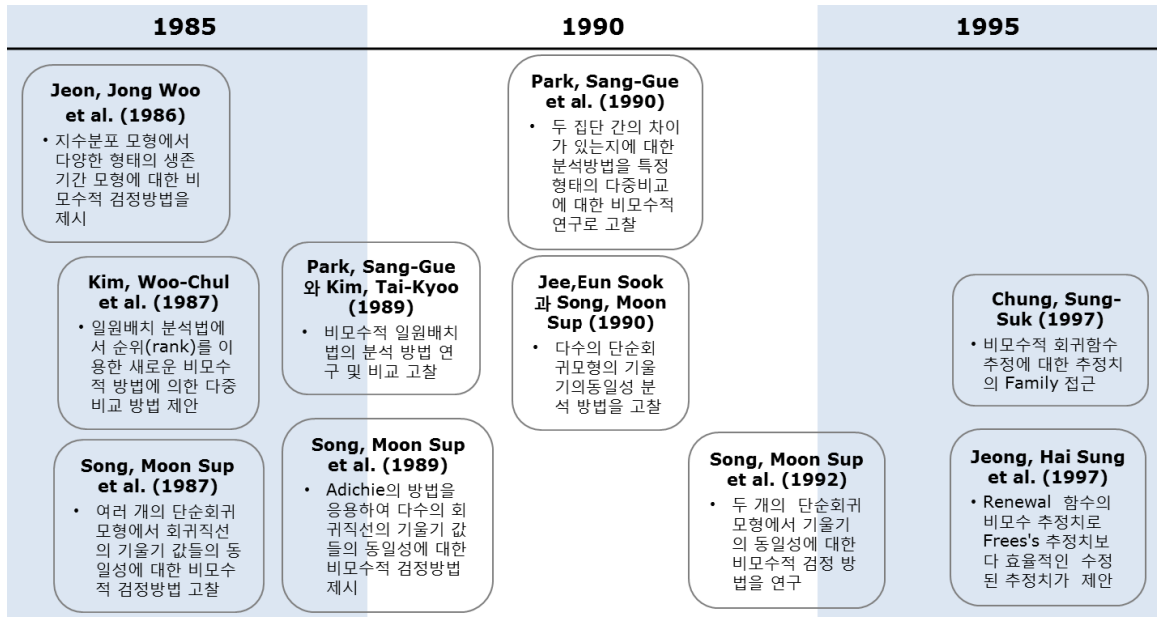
1985

1990

1995

Jeon, Jong Woo et al. (1986)

• 지수분포 모형에서 다양한 형태의 생존 기간 모형에 대한 비모수적 검정방법을 제시

Kim, Woo-Chul et al. (1987)

• 일원배치 분석법에서 순위(rank)를 이용한 새로운 비모수적 방법에 의한 다중 비교 방법 제안

Song, Moon Sup et al. (1987)

• 여러 개의 단순회귀 모형에서 회귀직선의 기울기 값들의 동일성에 대한 비모수적 검정방법 고찰

Park, Sang-Gue 와 Kim, Tai-Kyoo (1989)

• 비모수적 일원배치법의 분석 방법 연구 및 비교 고찰

Song, Moon Sup et al. (1989)

• Adichie의 방법을 응용하여 다수의 회귀직선의 기울기 값들의 동일성에 대한 비모수적 검정방법 제시

Park, Sang-Gue et al. (1990)

• 두 집단 간의 차이가 있는지에 대한 분석방법을 특정 형태의 다중비교에 대한 비모수적 연구로 고찰

Jee,Eun Sook 과 Song, Moon Sup (1990)

• 다수의 단순회귀모형의 기울기의동일성 분석 방법을 고찰

Song, Moon Sup et al. (1992)

• 두 개의 단순회귀 모형에서 기울기의 동일성에 대한 비모수적 검정 방법을 연구

Chung, Sung-Suk (1997)

• 비모수적 회귀함수 추정에 대한 추정치의 Family 접근

Jeong, Hai Sung et al. (1997)

• Renewal 함수의 비모수 추정치로 Frees's 추정치보다 효율적인 수정된 추정치가 제안